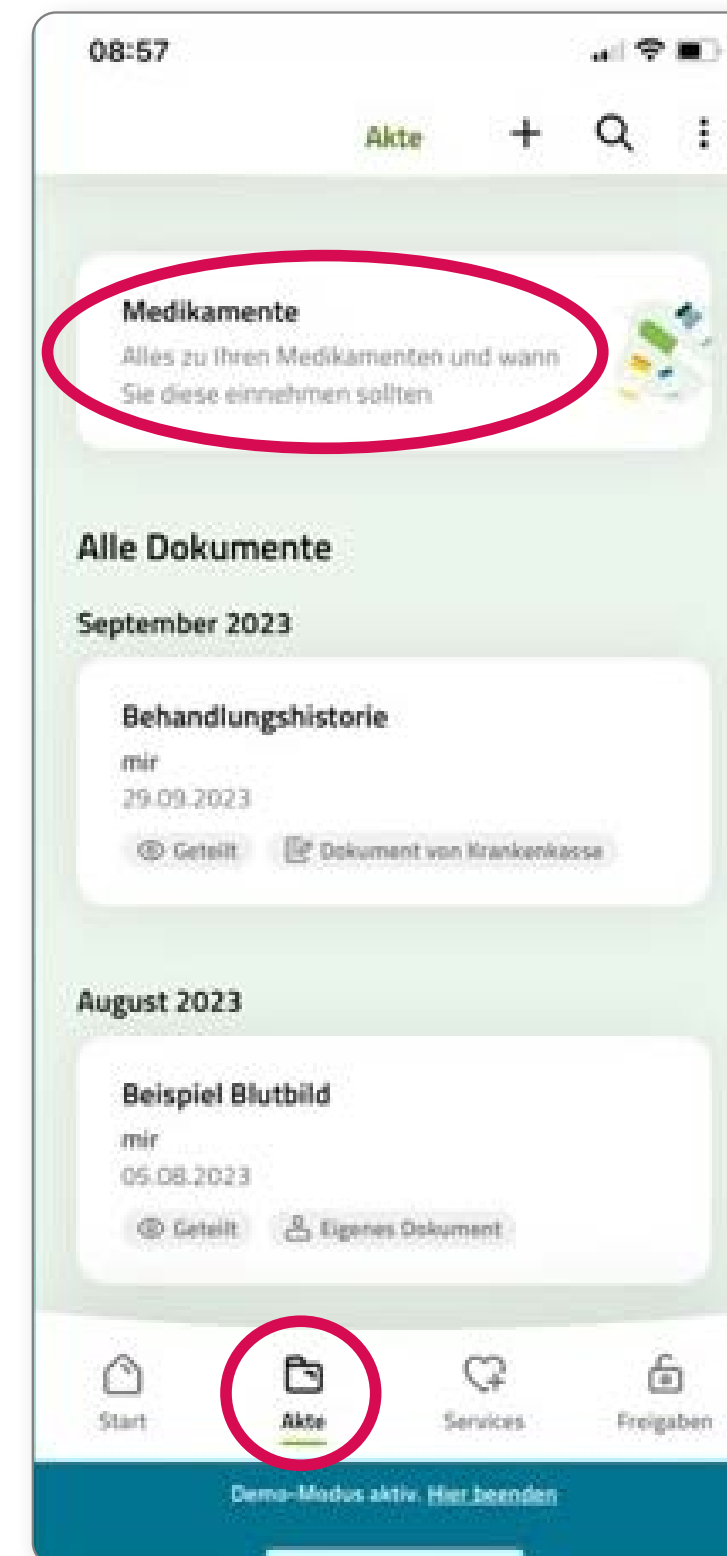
08:57

Akte + 

Medikamente
Alles zu Ihren Medikamenten und wann Sie diese einnehmen sollten

Alle Dokumente

September 2023

Behandlungshistorie
mir
29.09.2023
Geteilt Dokument von Krankenkasse

August 2023

Beispiel Blutbild
mir
05.08.2023
Geteilt Eigenes Dokument

Start Akte Services Freigaben

Demo-Modus aktiv. Hier beenden